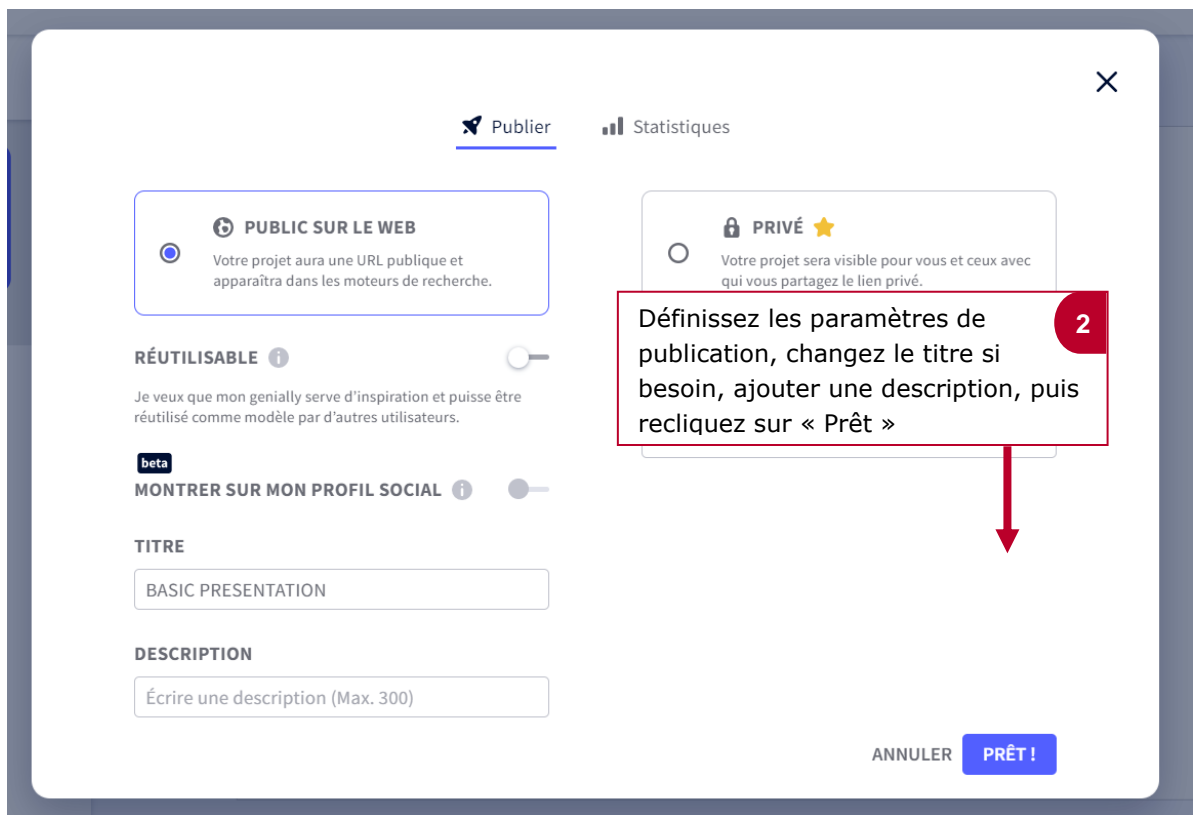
Publier
Statistiques

PUBLIC SUR LE WEB
Votre projet aura une URL publique et apparaîtra dans les moteurs de recherche.

PRIVÉ
Votre projet sera visible pour vous et ceux avec qui vous partagez le lien privé.

2
Définissez les paramètres de publication, changez le titre si besoin, ajouter une description, puis recliquez sur « Prêt »

RÉUTILISABLE
Je veux que mon genially serve d'inspiration et puisse être réutilisé comme modèle par d'autres utilisateurs.

beta
MONTRER SUR MON PROFIL SOCIAL

TITRE
BASIC PRESENTATION

DESCRIPTION
Écrire une description (Max. 300)

ANNULER
PRÊT !